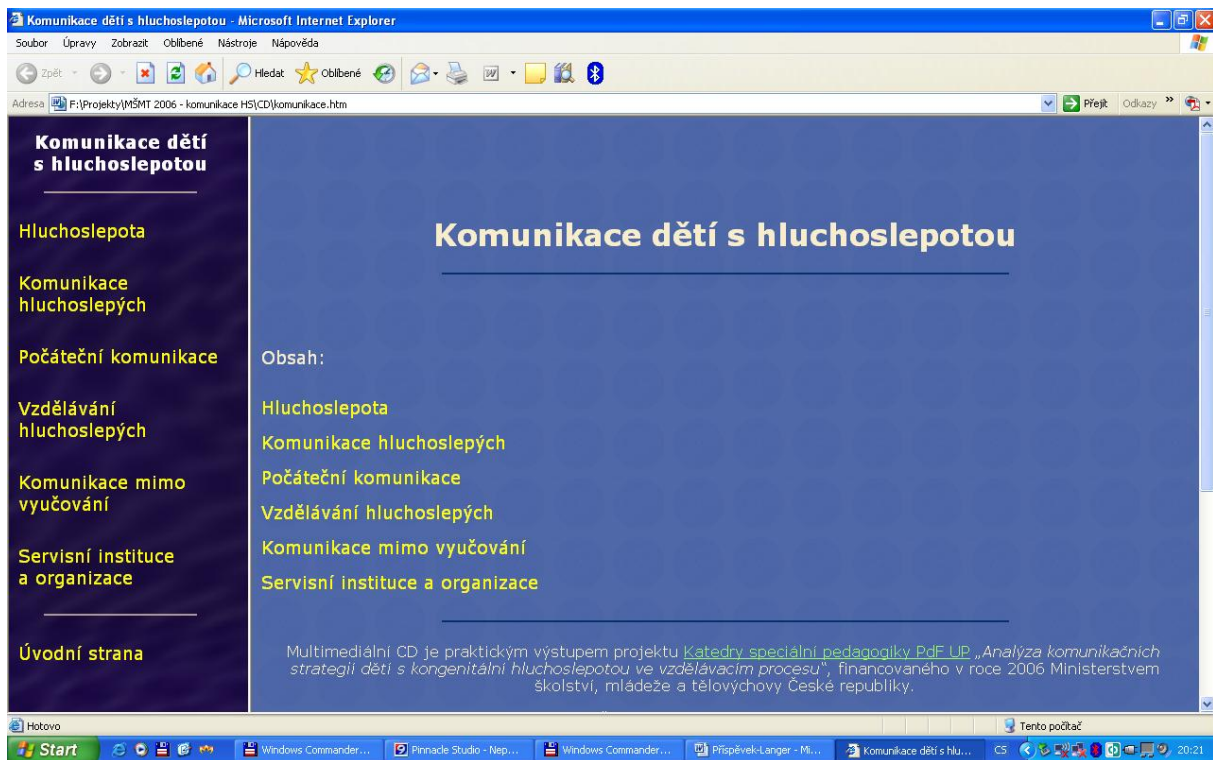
Komunikace dětí s hluchoslepotou - Microsoft Internet Explorer

Soubor Úpravy Zobrazit Oblíbené Nástroje Nápověda

Zpět Hledat Oblíbené

Adresa F:\Projekty\MŠMT 2006 - komunikace HS\CD\komunikace.htm

Přejít Odkazy

Komunikace dětí s hluchoslepotou

Hluchoslepota

Komunikace hluchoslepých

Počáteční komunikace

Vzdělávání hluchoslepých

Komunikace mimo vyučování

Servisní instituce a organizace

Úvodní strana

Komunikace dětí s hluchoslepotou

Obsah:

Hluchoslepota

Komunikace hluchoslepých

Počáteční komunikace

Vzdělávání hluchoslepých

Komunikace mimo vyučování

Servisní instituce a organizace

Multimediální CD je praktickým výstupem projektu Katedry speciální pedagogiky PdF UP „Analýza komunikačních strategií dětí s kongenitální hluchoslepotou ve vzdělávacím procesu", financovaného v roce 2006 Ministerstvem školství, mládeže a tělovýchovy České republiky.

Hotovo

Tento počítač

Start

Windows Commander...

Pinnacle Studio - Nep...

Windows Commander...

Příspěvek-Langer - Mi...

Komunikace dětí s hlu...

CS

20:21